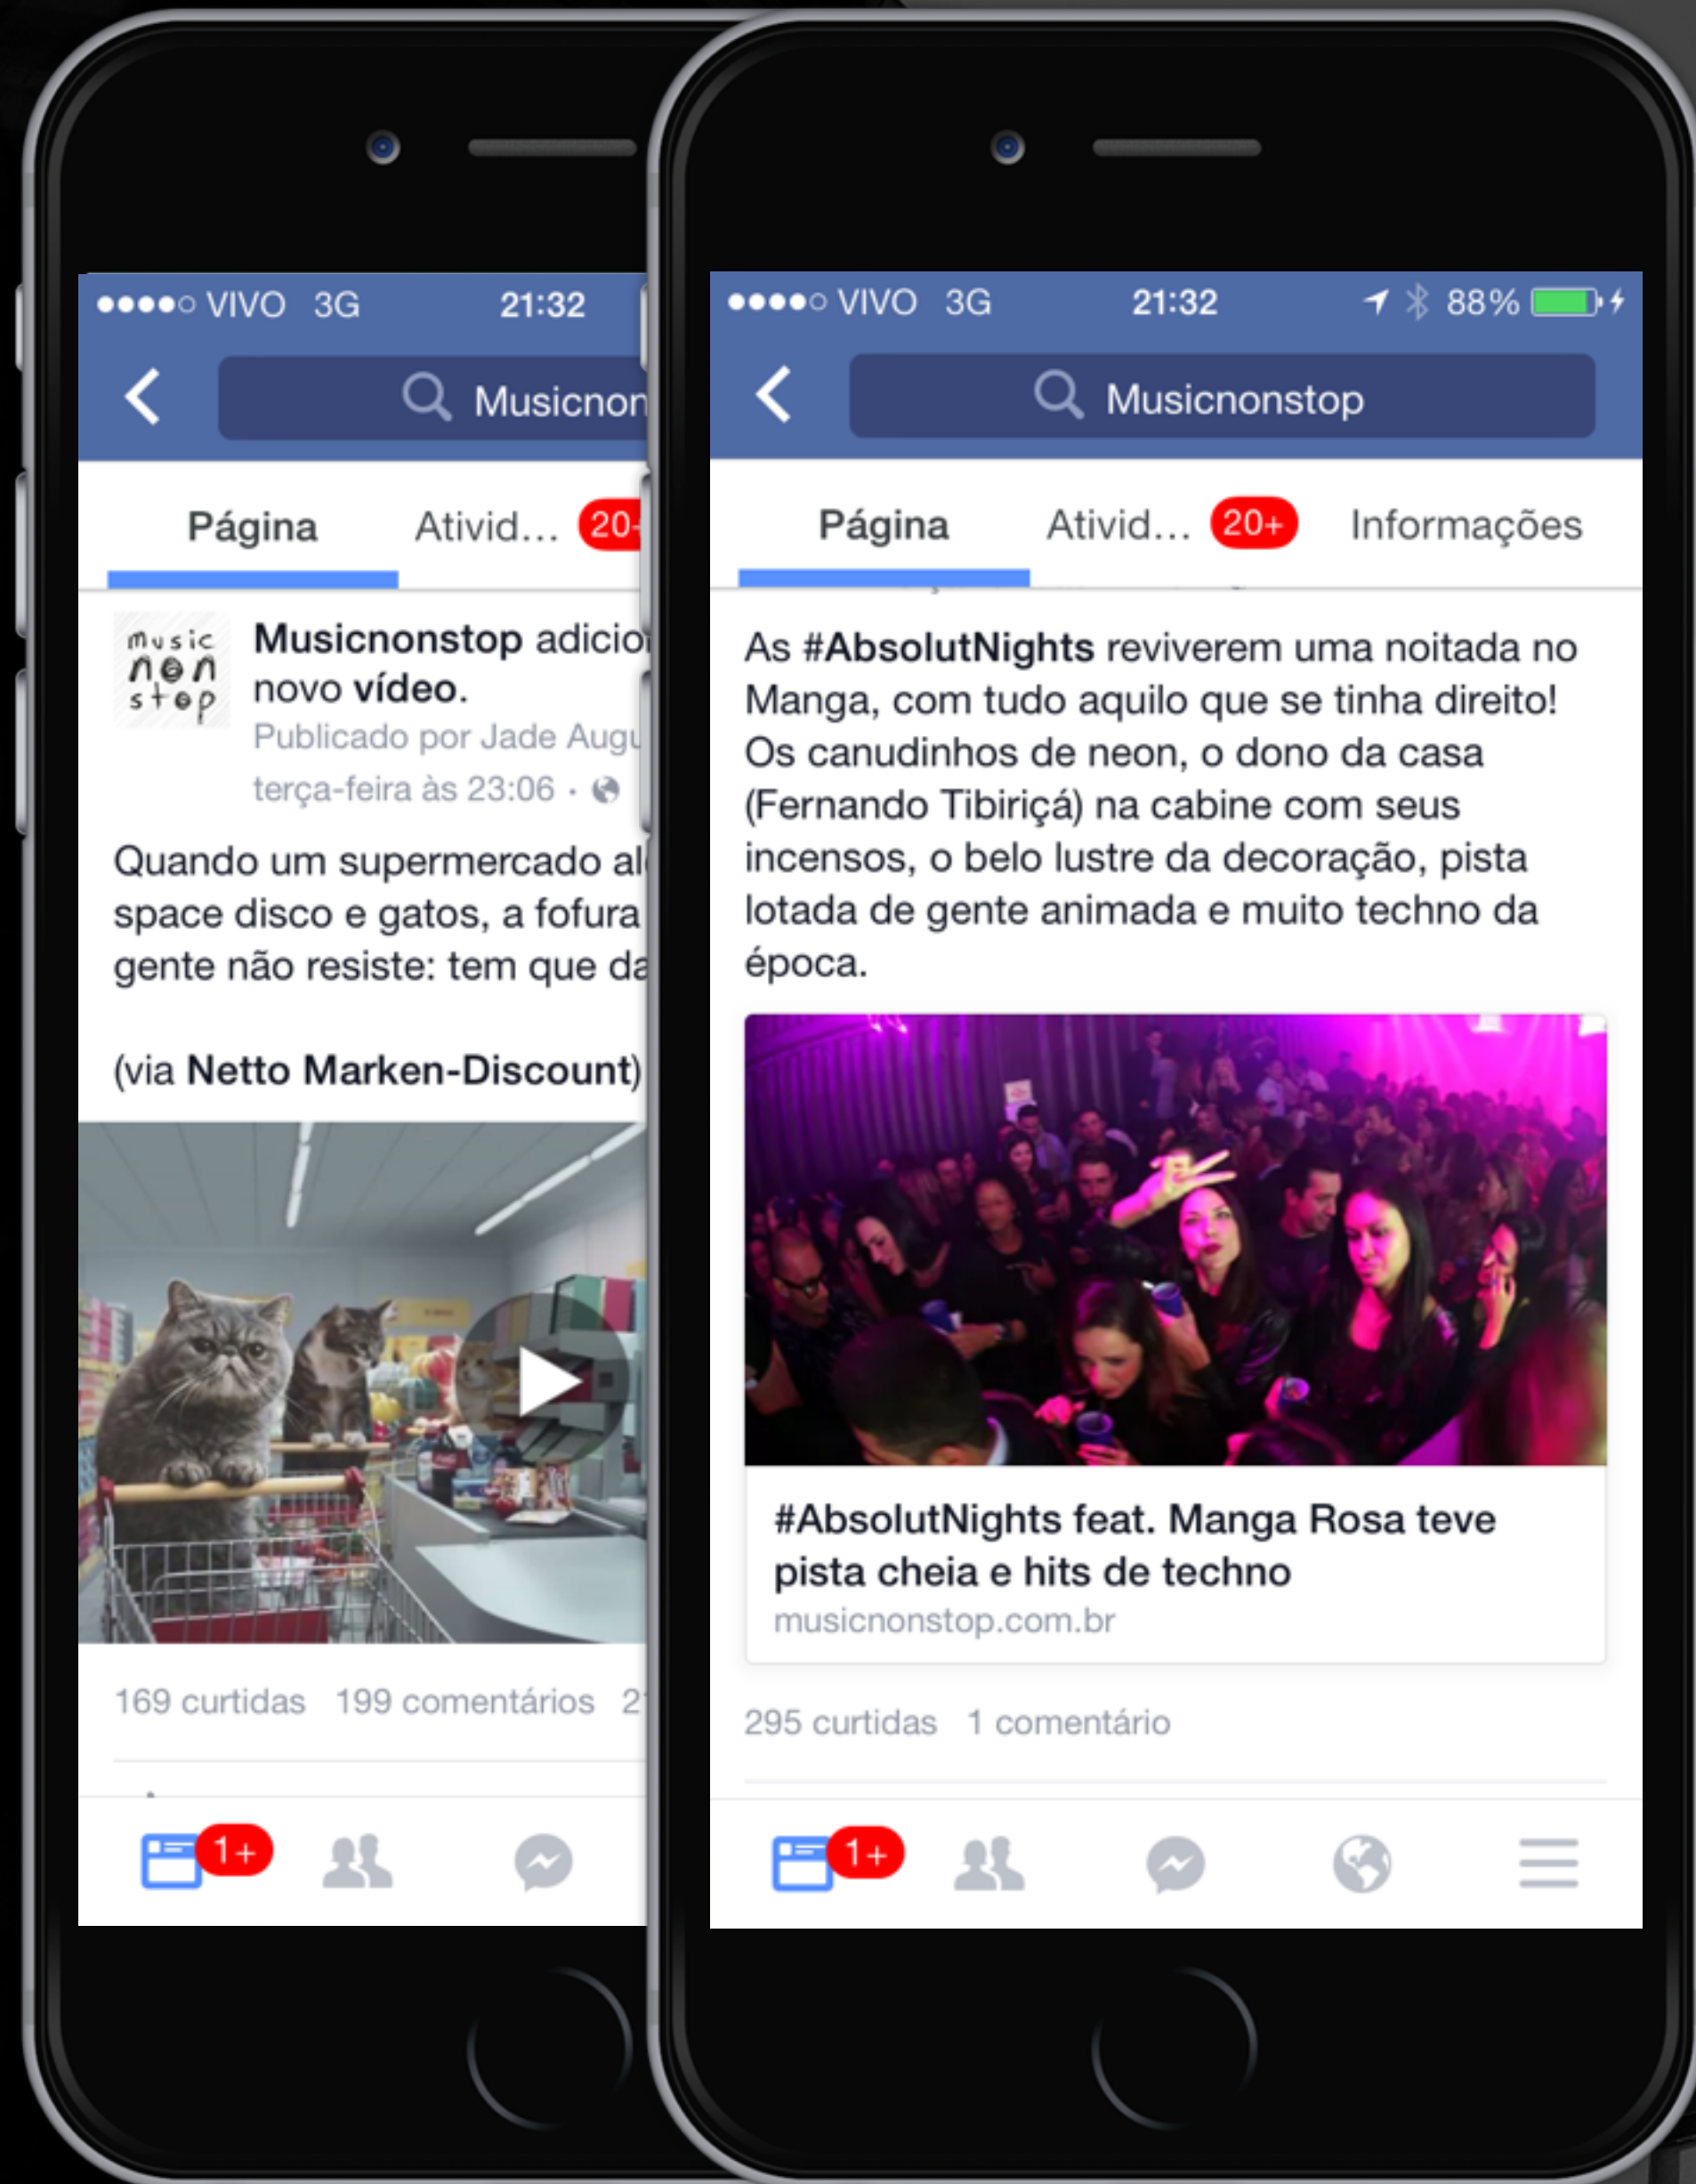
●●●●○ VIVO 3G 21:32

Musicnon

Página Ativid… 20

music non stop

Musicnonstop adicio novo vídeo.

Publicado por Jade Augu

terça-feira às 23:06 ·

Quando um supermercado al space disco e gatos, a fofura gente não resiste: tem que da

(via Netto Marken-Discount)

169 curtidas 199 comentários 2

1+

●●●●○ VIVO 3G 21:32 88%

Musicnonstop

Página Ativid… 20+ Informações

As #AbsolutNights reviverem uma noitada no Manga, com tudo aquilo que se tinha direito! Os canudinhos de neon, o dono da casa (Fernando Tibiriçá) na cabine com seus incensos, o belo lustre da decoração, pista lotada de gente animada e muito techno da época.

#AbsolutNights feat. Manga Rosa teve pista cheia e hits de techno

musicnonstop.com.br

295 curtidas 1 comentário

1+